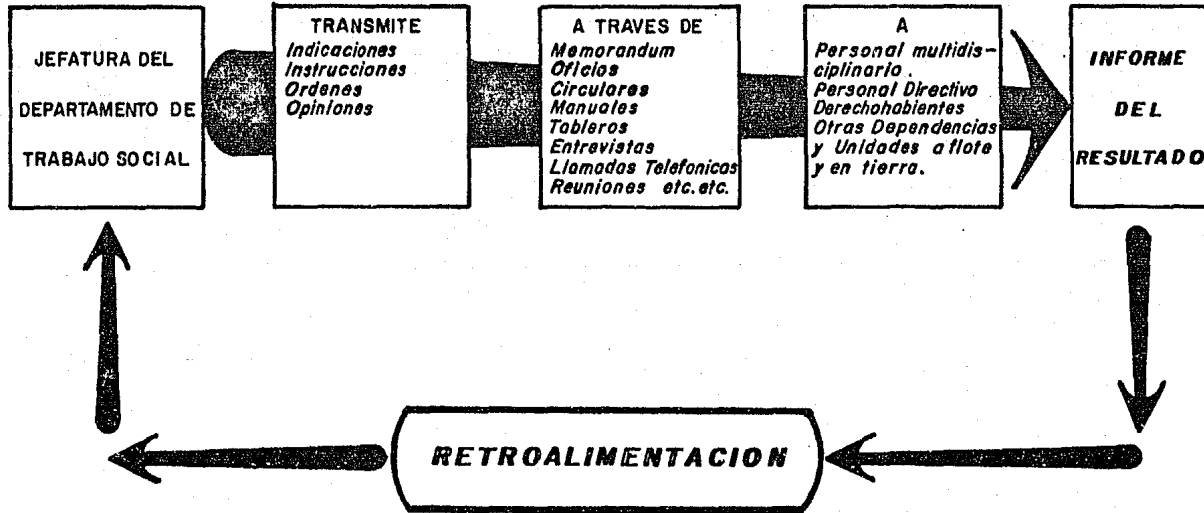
JEFATURA DEL

DEPARTAMENTO DE

TRABAJO SOCIAL

TRANSMITE
Indicaciones
Instrucciones
Ordenes
Opiniones

A TRAVES DE
Memorandum
Oficios
Circulares
Manuales
Tableros
Entrevistas
Llamadas Telefonicas
Reuniones etc.etc.

A
Personal multidisciplinario.
Personal Directivo
Derechohabientes
Otras Dependencias
y Unidades a flote
y en tierra.

INFORME

DEL

RESULTADO

RETROALIMENTACION